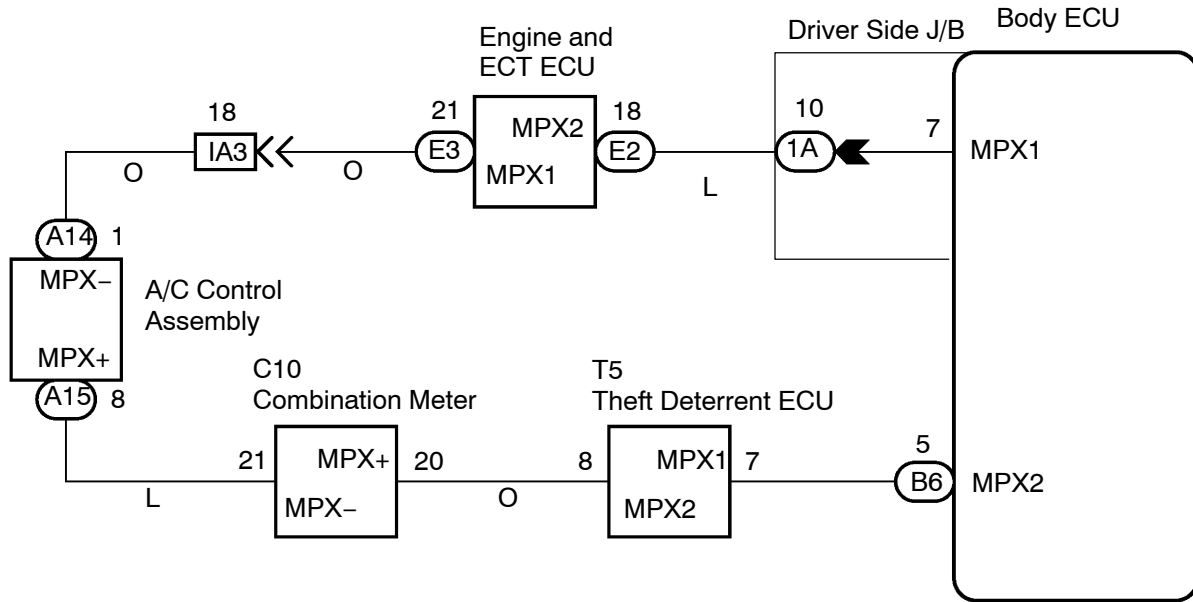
Engine and ECT ECU

Driver Side J/B

Body ECU

18

IA3

O

21

E3

MPX2

MPX1

18

E2

L

10

1A

7

MPX1

A14 1

MPX−

A/C Control Assembly

MPX+

A15 8

C10
Combination Meter

T5
Theft Deterrent ECU

21

MPX+

MPX−

20

O

8

MPX1

MPX2

7

5

B6

MPX2

L